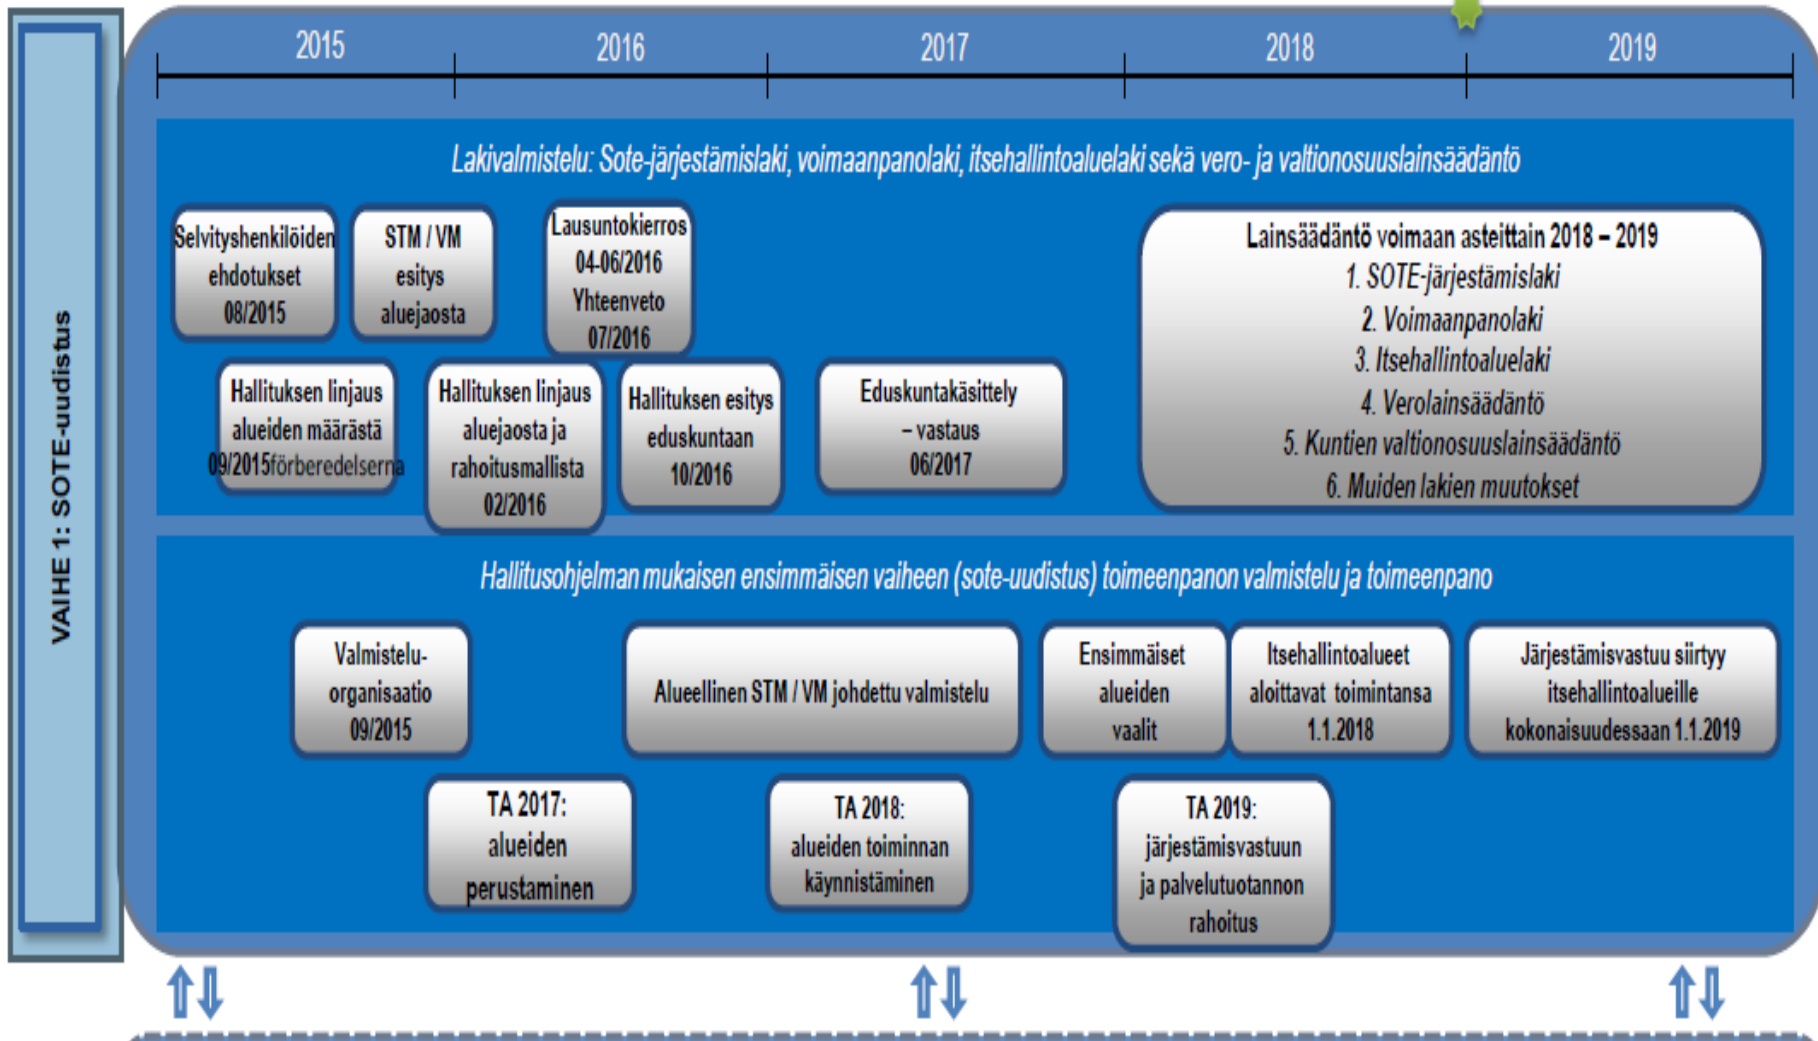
VAIHE 1: SOTE-uudistus

2015
2016
2017
2018
2019

Lakivalmistelu: Sote-järjestämislaki, voimaanpanolaki, itsehallintoaluelaki sekä vero- ja valtionosuuslainsäädäntö

Selvityshenkilöiden ehdotukset 08/2015

STM / VM esitys aluejaosta

Lausuntokierros 04-06/2016 Yhteenveto 07/2016

Lainsäädäntö voimaan asteittain 2018 – 2019
1. SOTE-järjestämislaki
2. Voimaanpanolaki
3. Itsehallintoaluelaki
4. Verolainsäädäntö
5. Kuntien valtionosuuslainsäädäntö
6. Muiden lakien muutokset

Hallituksen linjaus alueiden määrästä 09/2015förberedelserna

Hallituksen linjaus aluejaosta ja rahoitusmallista 02/2016

Hallituksen esitys eduskuntaan 10/2016

Eduskuntakäsittely – vastaus 06/2017

Hallitusohjelman mukaisen ensimmäisen vaiheen (sote-uudistus) toimeenpanon valmistelu ja toimeenpano

Valmistelu-organisaatio 09/2015

Alueellinen STM / VM johdettu valmistelu

Ensimmäiset alueiden vaalit

Itsehallintoalueet aloittavat toimintansa 1.1.2018

Järjestämisvastuu siirtyy itsehallintoalueille kokonaisuudessaan 1.1.2019

TA 2017: alueiden perustaminen

TA 2018: alueiden toiminnan käynnistäminen

TA 2019: järjestämisvastuun ja palvelutuotannon rahoitus